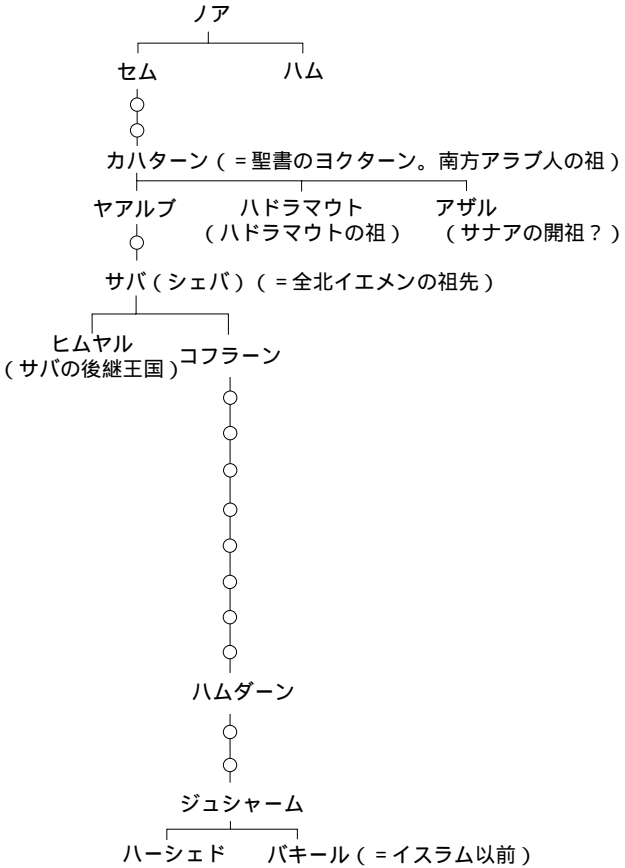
ノア

セム　ハム

カハターン（＝聖書のヨクターン。南方アラブ人の祖）

ヤアルブ　ハドラマウト（ハドラマウトの祖）　アザル（サナアの開祖？）

サバ（シェバ）（＝全北イエメンの祖先）

ヒムヤル（サバの後継王国）　コフラーン

ハムダーン

ジュシャーム

ハーシェド　バキール（＝イスラム以前）